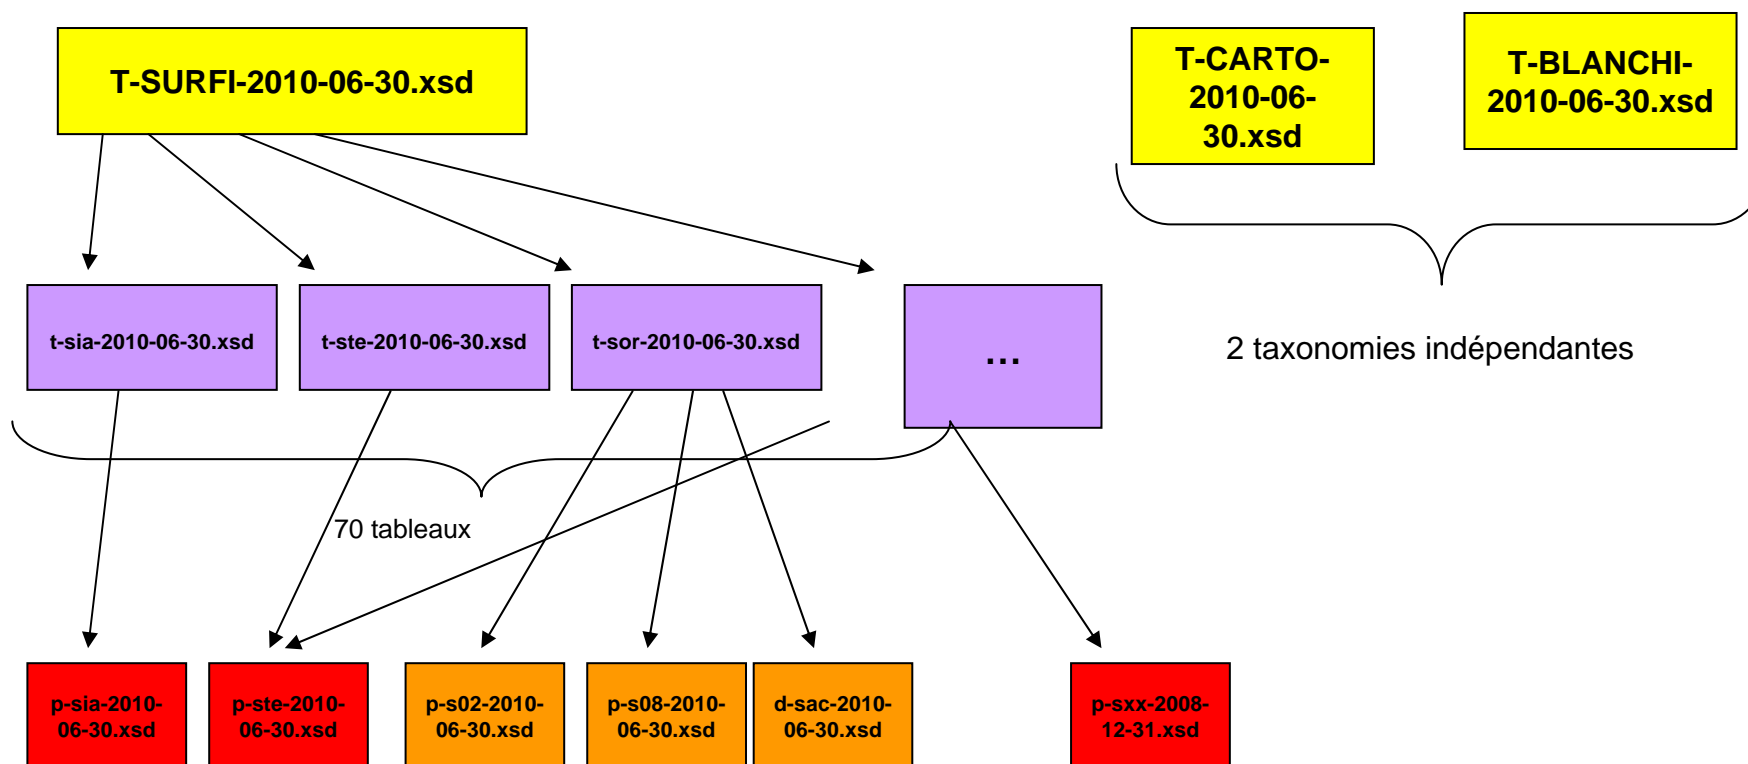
T-SURFI-2010-06-30.xsd

T-CARTO-2010-06-30.xsd

T-BLANCHI-2010-06-30.xsd

t-sia-2010-06-30.xsd

t-ste-2010-06-30.xsd

t-sor-2010-06-30.xsd

...

2 taxonomies indépendantes

70 tableaux

p-sia-2010-06-30.xsd

p-ste-2010-06-30.xsd

p-s02-2010-06-30.xsd

p-s08-2010-06-30.xsd

d-sac-2010-06-30.xsd

p-sxx-2008-12-31.xsd